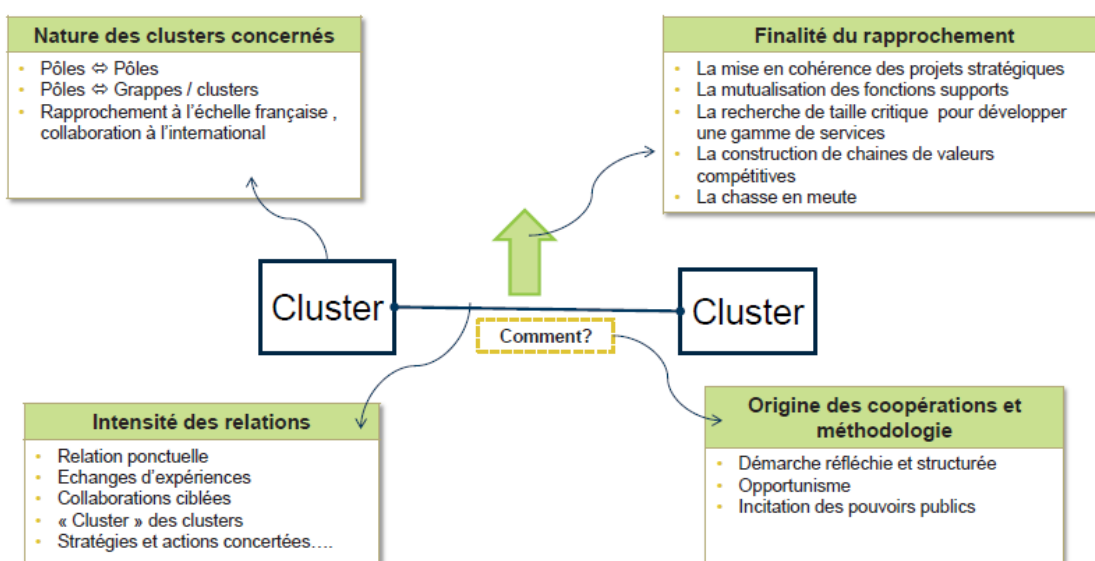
Nature des clusters concernés

- Pôles ⇔ Pôles
- Pôles ⇔ Grappes / clusters
- Rapprochement à l'échelle française , collaboration à l'international

Finalité du rapprochement

- La mise en cohérence des projets stratégiques
- La mutualisation des fonctions supports
- La recherche de taille critique pour développer une gamme de services
- La construction de chaines de valeurs compétitives
- La chasse en meute

Cluster

Cluster

Comment?

Intensité des relations

- Relation ponctuelle
- Echanges d'expériences
- Collaborations ciblées
- « Cluster » des clusters
- Stratégies et actions concertées….

Origine des coopérations et méthodologie

- Démarche réfléchie et structurée
- Opportunisme
- Incitation des pouvoirs publics